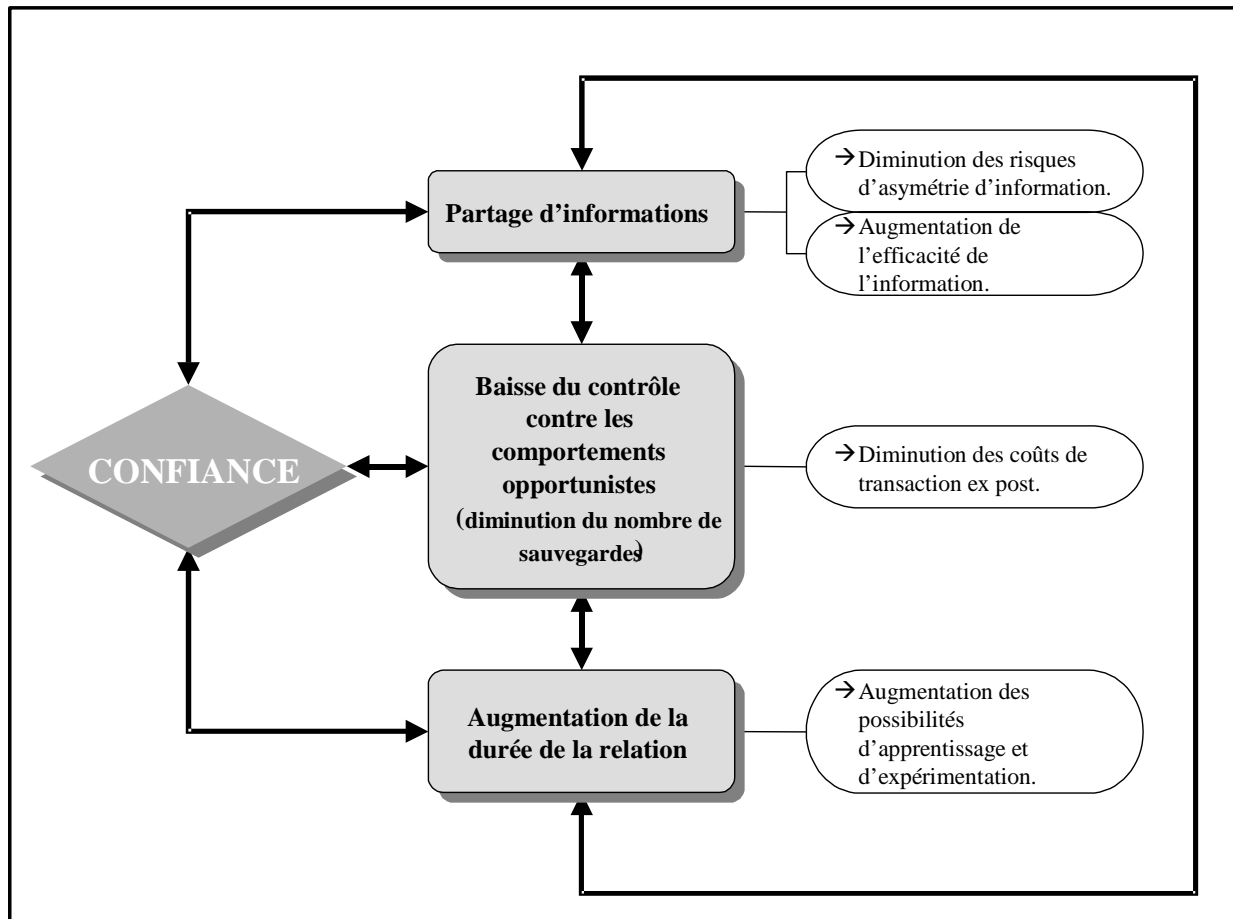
Partage d’informations

→Diminution des risques d’asymétrie d’information.

→Augmentation de l’efficacité de l’information.

CONFIANCE

Baisse du contrôle contre les comportements opportunistes (diminution du nombre de sauvegardes)

→Diminution des coûts de transaction ex post.

Augmentation de la durée de la relation

→Augmentation des possibilités d’apprentissage et d’expérimentation.